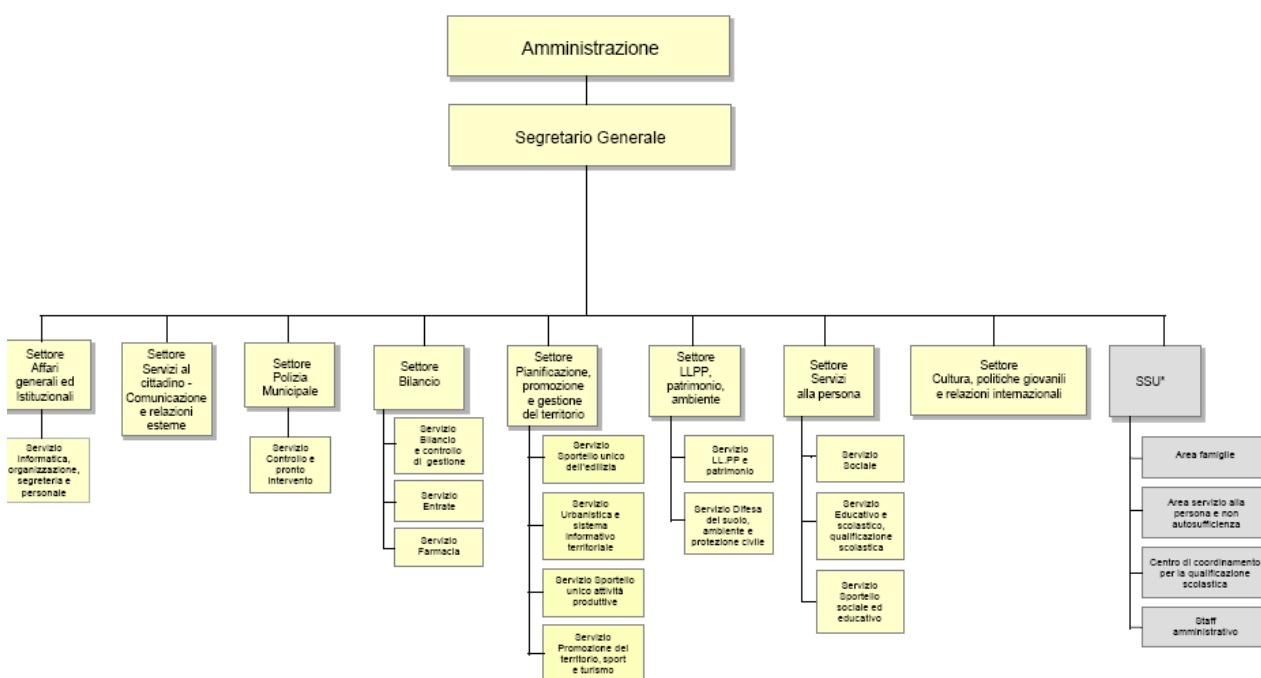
Amministrazione

Segretario Generale

Settore Affari generali ed Istituzionali

Servizio Informatica, organizzazione, segreteria e personale

Settore Servizi al cittadino - Comunicazione e relazioni esterne

Settore Polizia Municipale

Servizio Controllo e pronto intervento

Settore Bilancio

Servizio Bilancio e controllo di gestione

Servizio Entrate

Servizio Farmacia

Settore Pianificazione, promozione e gestione del territorio

Servizio Sportello unico dell'edilizia

Servizio Urbanistica e sistema informativo territoriale

Servizio Sportello unico attività produttive

Servizio Promozione del territorio, sport e turismo

Settore LLPP, patrimonio, ambiente

Servizio LL.PP e patrimonio

Servizio Difesa del suolo, ambiente e protezione civile

Settore Servizi alla persona

Servizio Sociale

Servizio Educativo e scolastico, qualificazione scolastica

Servizio Sportello sociale ed educativo

Settore Cultura, politiche giovanili e relazioni internazionali

SSU*

Area famiglie

Area servizio alla persona e non autosufficienza

Centro di coordinamento per la qualificazione scolastica

Staff amministrativo